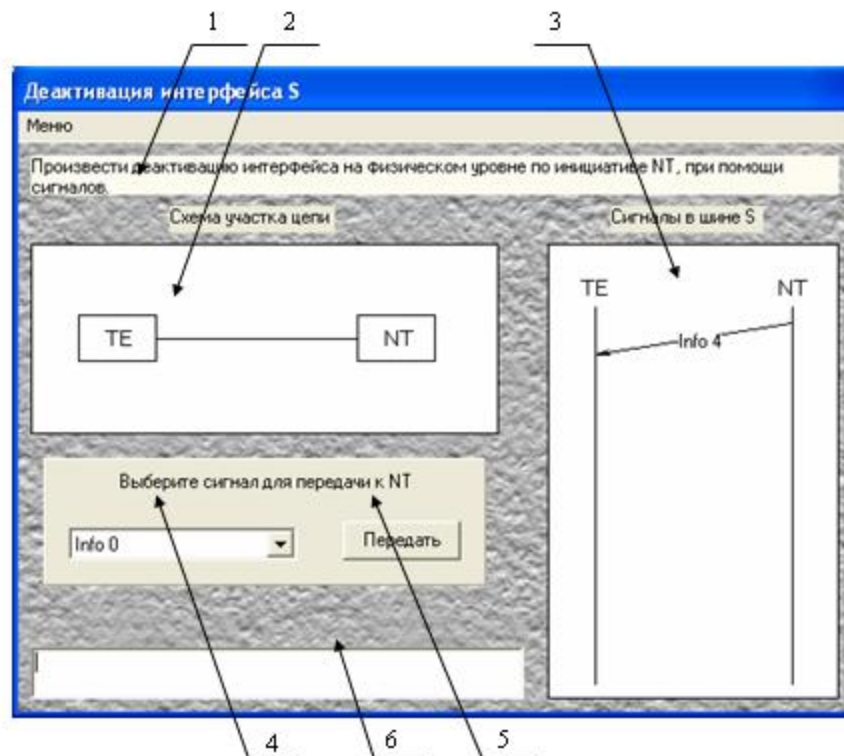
1 2 3

Деактивация интерфейса S

Меню

Произвести деактивацию интерфейса на физическом уровне по инициативе NT, при помощи сигналов.

Схема участка цепи

Сигналы в шине S

TE

NT

TE

NT

Info 4

Выберите сигнал для передачи к NT

Info 0

Передать

4 6 5